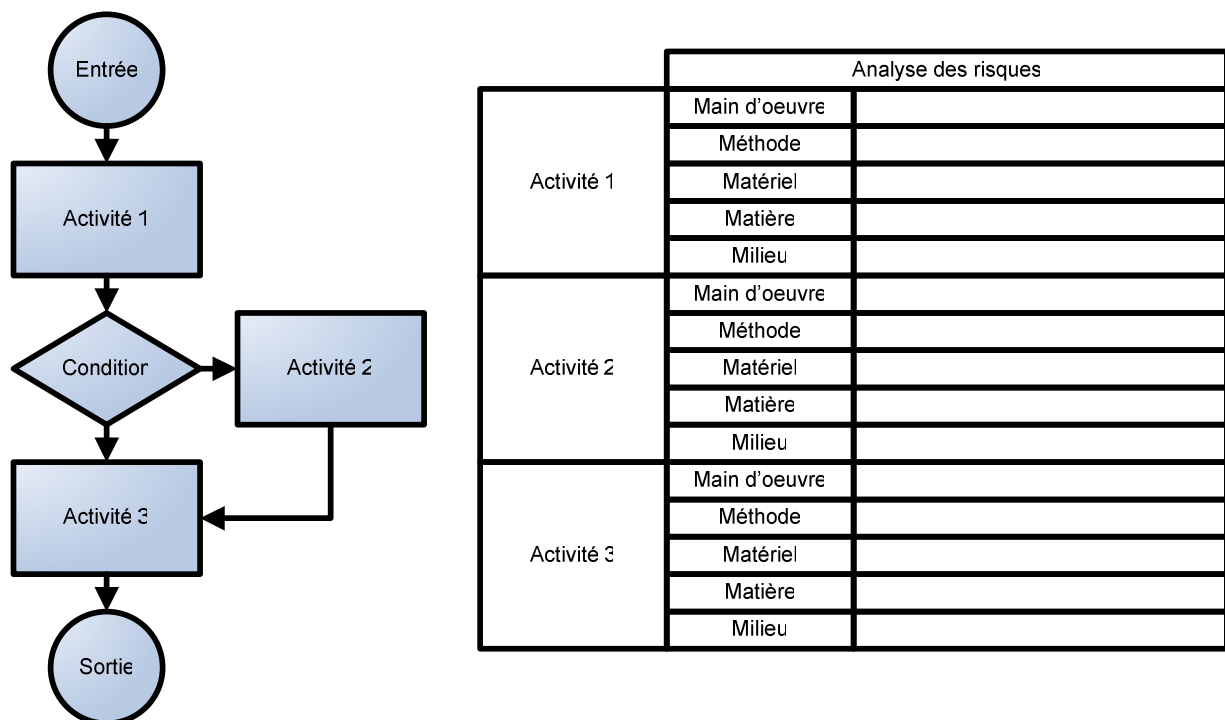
Entrée

Activité 1

Condition

Activité 2

Activité 3

Sortie

| | | Analyse des risques |
|---|---|---|
| Activité 1 | Main d'oeuvre | |
| | Méthode | |
| | Matériel | |
| | Matière | |
| | Milieu | |
| Activité 2 | Main d'oeuvre | |
| | Méthode | |
| | Matériel | |
| | Matière | |
| | Milieu | |
| Activité 3 | Main d'oeuvre | |
| | Méthode | |
| | Matériel | |
| | Matière | |
| | Milieu | |